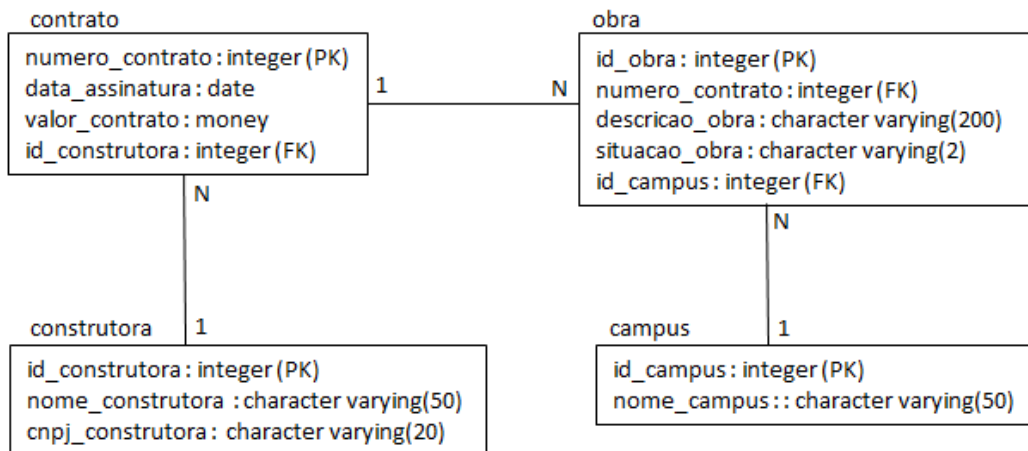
contrato

numero_contrato : integer (PK)
data_assinatura : date
valor_contrato : money
id_construtora : integer (FK)

1

N

obra

id_obra : integer (PK)
numero_contrato : integer (FK)
descricao_obra : character varying(200)
situacao_obra : character varying(2)
id_campus : integer (FK)

N

N

construtora

1

id_construtora : integer (PK)
nome_construtora : character varying(50)
cnpj_construtora : character varying(20)

campus

1

id_campus : integer (PK)
nome_campus : : character varying(50)